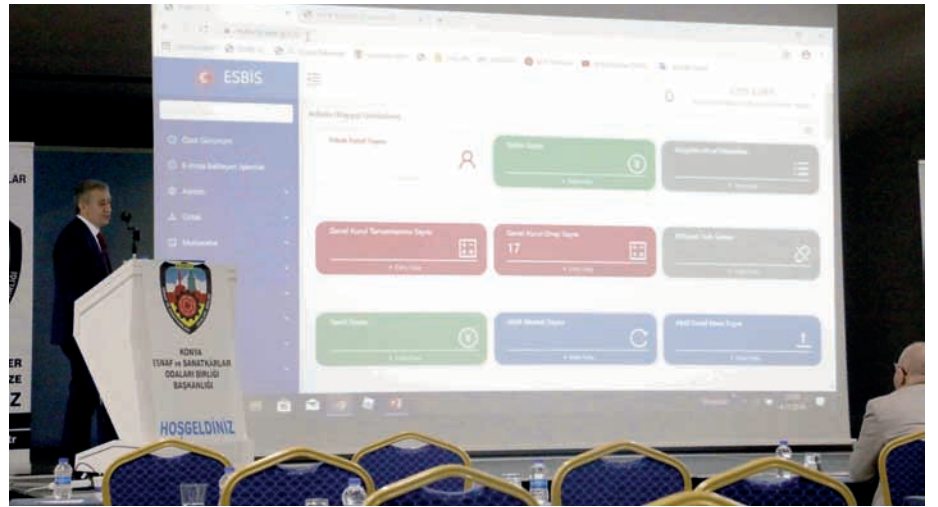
ESBİS

Özel Görünüm

E-imza Bekleyen İşlemler

Arama

Ortak

Muhasebe

Sicile Kayıt Sayısı

Genel Kurul Tamamlanma Sayısı

Genel Kurul Onay Sayısı

17

KONYA
ESNAF ve SANATKARLAR
ODALARI BİRLİĞİ
BAŞKANLIĞI

HOŞGELDİNİZ

LAR

ER
ZE
Z